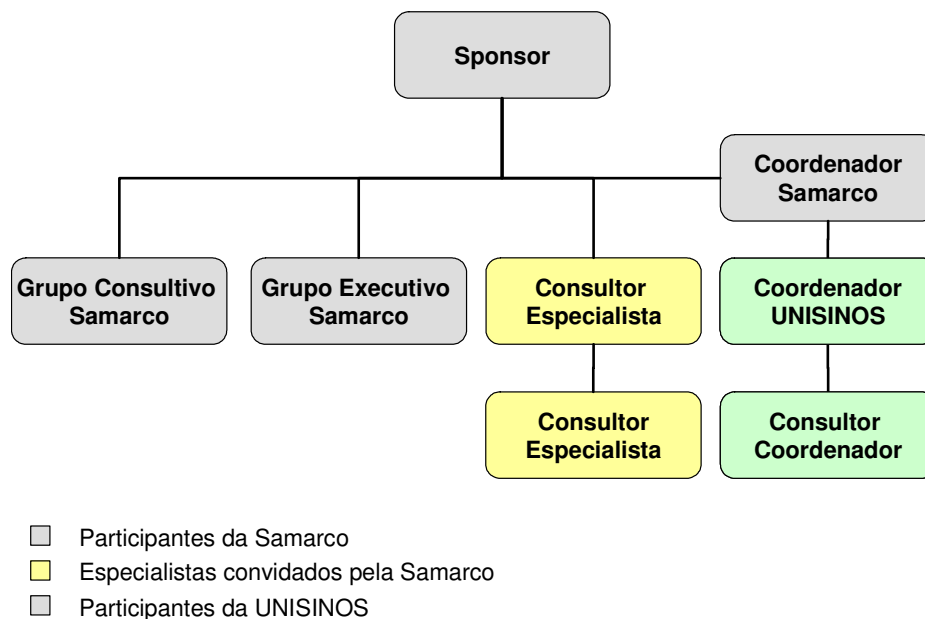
Sponsor

Coordenador Samarco

Grupo Consultivo Samarco

Grupo Executivo Samarco

Consultor Especialista

Coordenador UNISINOS

Consultor Especialista

Consultor Coordenador

Participantes da Samarco

Especialistas convidados pela Samarco

Participantes da UNISINOS